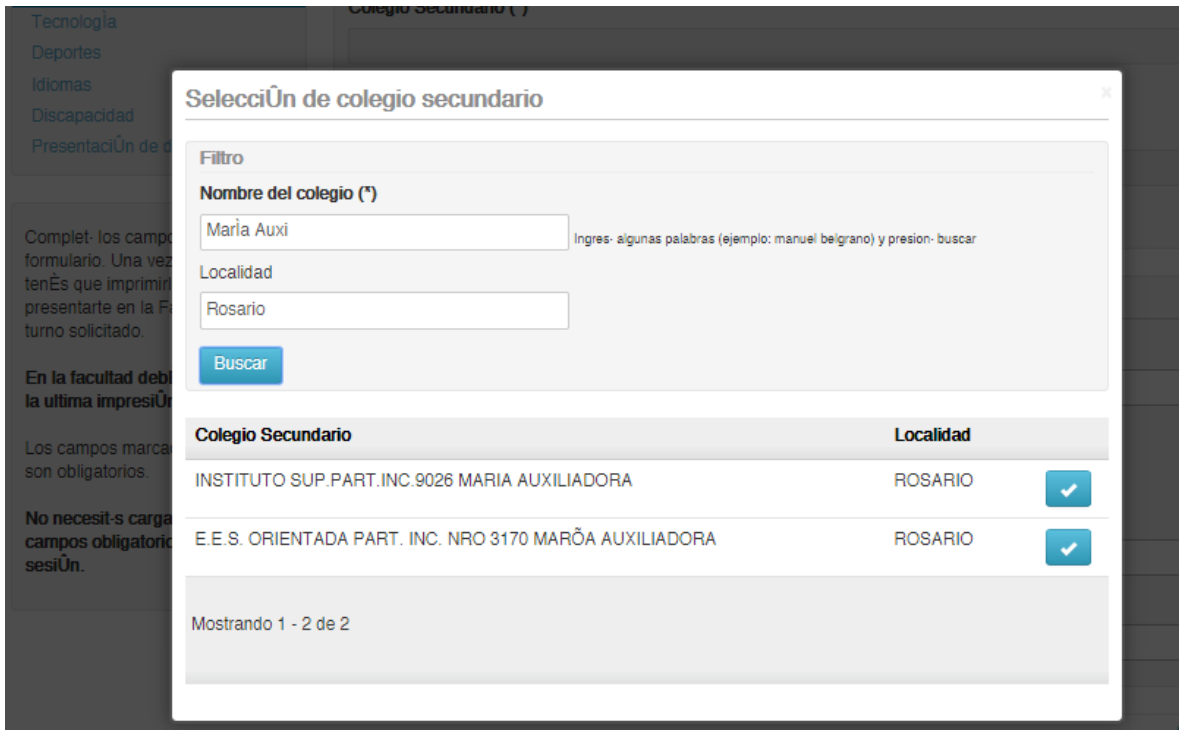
Tecnologìa
Deportes
Idiomas
Discapacidad
PresentaciÛn de d

Colegio Secundario (*)

Complet- los campo formulario. Una vez tenÈs que imprimirl presentarte en la Fa turno solicitado.

En la facultad debl la ultima impresiÛn

Los campos marca son obligatorios.

No necesit-s carga campos obligatoric sesiÛn.

SelecciÛn de colegio secundario

×

Filtro

Nombre del colegio (*)

MarÌa Auxi

Ingres- algunas palabras (ejemplo: manuel belgrano) y presion- buscar

Localidad

Rosario

Buscar

| Colegio Secundario | Localidad | |
|---|---|---|
| INSTITUTO SUP.PART.INC.9026 MARIA AUXILIADORA | ROSARIO | ✓ |
| E.E.S. ORIENTADA PART. INC. NRO 3170 MARÕA AUXILIADORA | ROSARIO | ✓ |

Mostrando 1 - 2 de 2